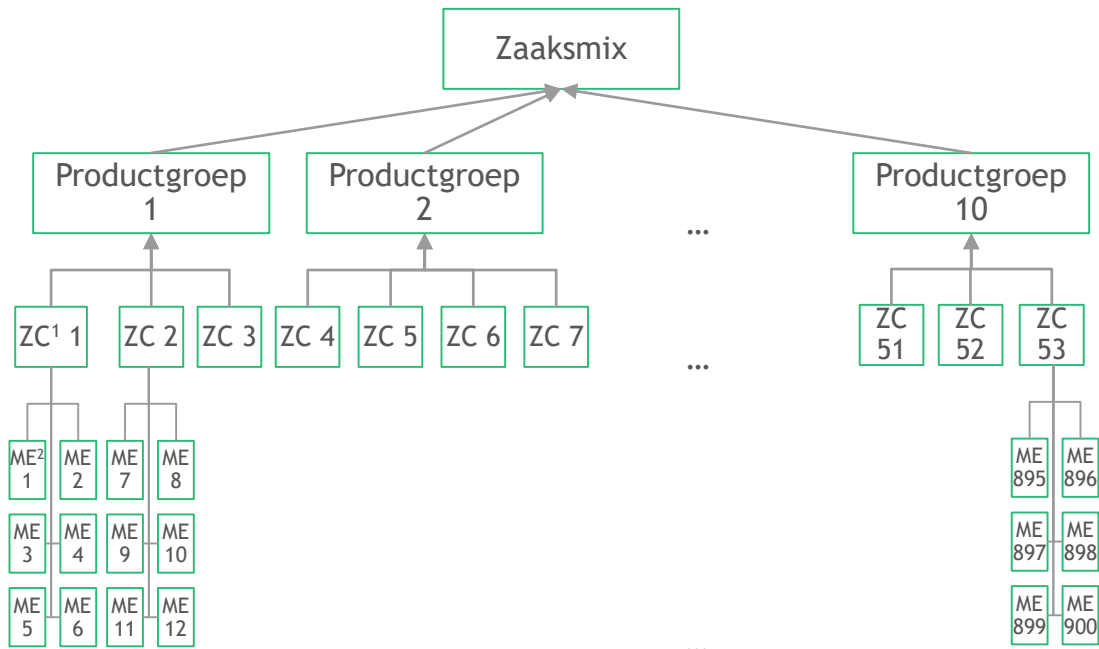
Zaaksmix

Productgroep 1

Productgroep 2

...

Productgroep 10

ZC$^1$ 1 ZC 2 ZC 3 ZC 4 ZC 5 ZC 6 ZC 7

...

ZC 51 ZC 52 ZC 53

ME$^2$ 1 ME 2 ME 7 ME 8
ME 3 ME 4 ME 9 ME 10
ME 5 ME 6 ME 11 ME 12

ME 895 ME 896
ME 897 ME 898
ME 899 ME 900